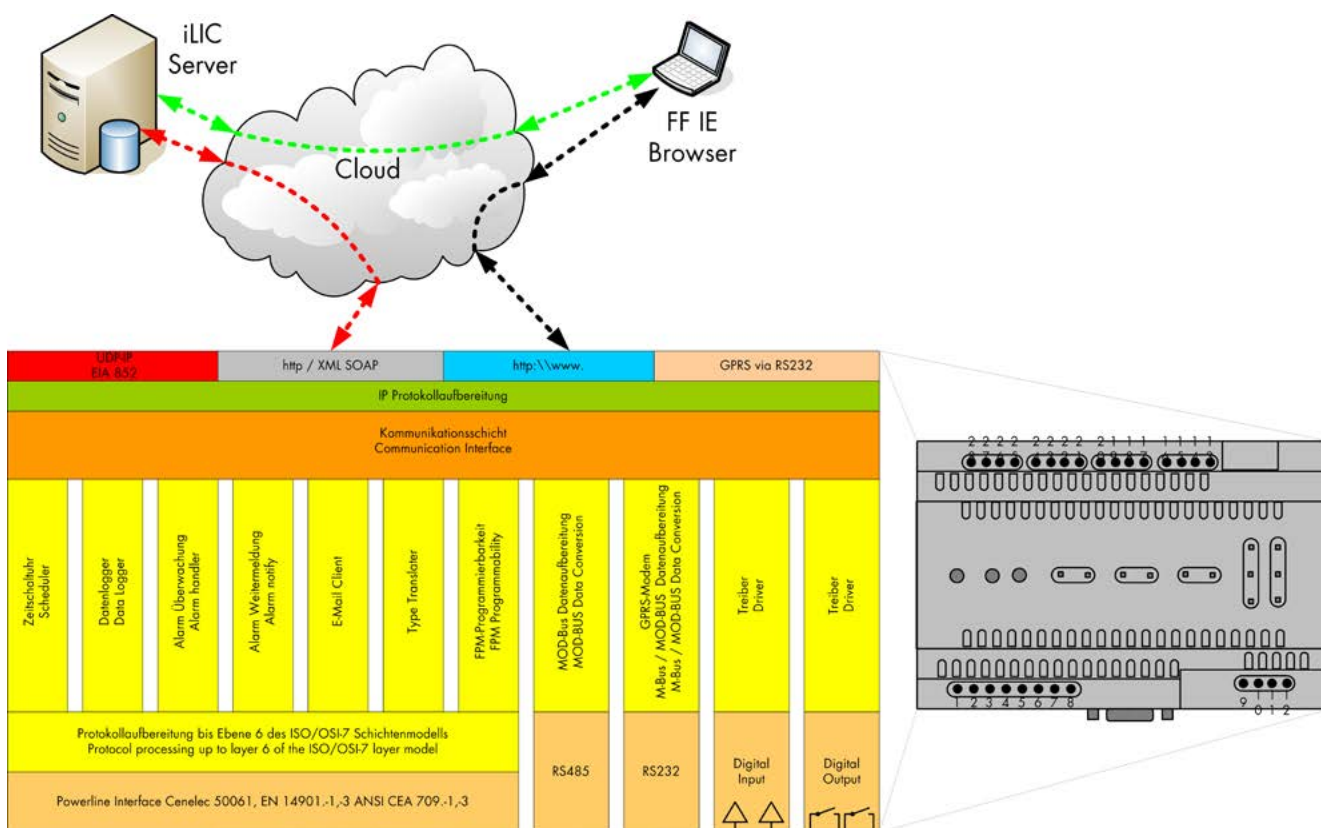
iLIC Server

Cloud

FF IE Browser

UDP/IP
EIA 852

http / XML SOAP

http:\\www.

GPRS via RS232

IP Protokollaufbereitung

Kommunikationsschicht
Communication Interface

Zeitschaltuhr
Scheduler

Datenlogger
Data Logger

Alarm Überwachung
Alarm handler

Alarm Weitermeldung
Alarm notify

E-Mail Client

Type Translater

FPM-Programmierbarkeit
FPM Programmability

MOD-Bus Datenaufbereitung
MOD-BUS Data Conversion

GPRS-Modem
M-Bus / MOD-BUS Datenaufbereitung
M-Bus / MOD-BUS Data Conversion

Treiber
Driver

Treiber
Driver

Protokollaufbereitung bis Ebene 6 des ISO/OSI-7 Schichtenmodells
Protocol processing up to layer 6 of the ISO/OSI-7 layer model

RS485

RS232

Digital Input

Digital Output

Powerline Interface Cenelec 50061, EN 14901.-1,-3 ANSI CEA 709.-1,-3

2 2 2 2 2 2 2 2 2 1 1 1 1 1 1 1

1 2 3 4 5 6 7 8

9 1 1 1
0 1 2